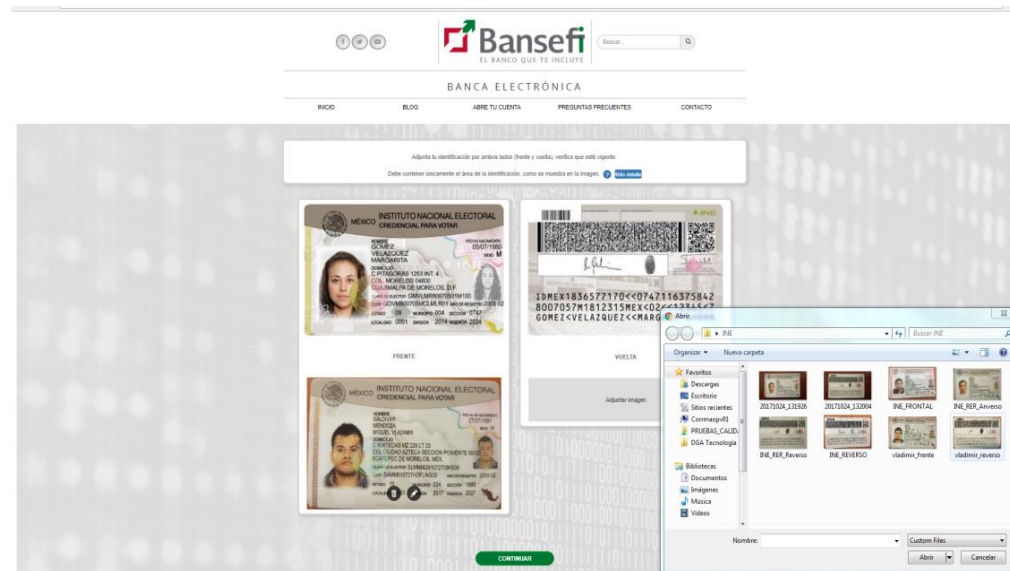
Bansefi
EL BANCO QUE TE INCLUYE
Buscar...

BANCA ELECTRÓNICA

INICIO BLOG ABRE TU CUENTA PREGUNTAS FRECUENTES CONTACTO

Adjunta tu identificación por ambos lados (frente y vuelta), verifica que esté vigente.

Debe contener únicamente el área de la identificación, como se muestra en la imagen. Más detalle

MÉXICO INSTITUTO NACIONAL ELECTORAL
CREDENCIAL PARA VOTAR
NOMBRE
GOMEZ
VELAZQUEZ
MARGARITA
DOMICILIO
C PITAGORAS 1253 INT 4
COL MORELOS 04800
CUAJIMALPA DE MORELOS, D.F.
FECHA DE NACIMIENTO 05/07/1980
SEXO M
CLAVE DE ELECTOR GMVLMR80070509M100
CURP GOVM800705MCLMLR01
ESTADO 09 MUNICIPIO 004 SECCIÓN 0747
LOCALIDAD 0001 EMISIÓN 2014 VIGENCIA 2024

FRENTE

IDMEX1836577170<<0747116375842
8007057M1812315MEX<02<<12345<7
GOMEZ<VELAZQUEZ<<MARG

VUELTA

MÉXICO INSTITUTO NACIONAL ELECTORAL
CREDENCIAL PARA VOTAR
NOMBRE
SALDIVAR
MENDOZA
MIGUEL VLADIMIR
DOMICILIO
C ARTECAS MZ 228 LT 23
COL CIUDAD AZTECA SECCION PONIENTE 55120
ECATEPEC DE MORELOS, MEX.
2017 2027

Adjuntar imagen

CONTINUAR

Abrir
INE
Buscar INE
Organizar Nueva carpeta
Favoritos
Descargas
Escritorio
Sitios recientes
Cormaopv01
PRUEBAS_CALID
DGA Tecnología
Bibliotecas
Documentos
Imágenes
Música
Videos
20171024_131926
20171024_132004
INE_FRONTAL
INE_RER_Anverso
INE_RER_Reverso
INE_REVERSO
vladimir_frente
vladimir_reverso
Nombre:
Custom Files
Abrir
Cancelar